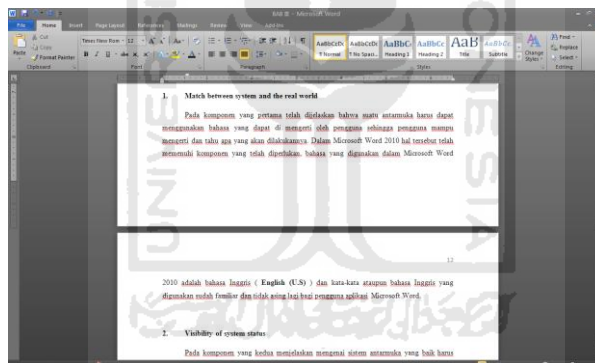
BAB III - Microsoft Word

File Home Insert Page Layout References Mailings Review View Add-Ins

Cut
Copy
Format Painter
Paste
Clipboard

Times New Roman 12
Font

Paragraph

AaBbCcDc ¶ Normal
AaBbCcDc ¶ No Spaci...
AaBbCc Heading 1
AaBbCc Heading 2
AaB Title
AaBbCc Subtitle
Change Styles
Styles

Find
Replace
Select
Editing

1. Match between system and the real world

Pada komponen yang pertama telah dijelaskan bahwa suatu antarmuka harus dapat menggunakan bahasa yang dapat di mengerti oleh pengguna sehingga pengguna mampu mengerti dan tahu apa yang akan dilakukannya. Dalam Microsoft Word 2010 hal tersebut telah memenuhi komponen yang telah diperlukan, bahasa yang digunakan dalam Microsoft Word

12

2010 adalah bahasa Inggris ( English (U.S) ) dan kata-kata ataupun bahasa Inggris yang digunakan sudah familiar dan tidak asing lagi bagi pengguna aplikasi Microsoft Word.

2. Visibility of system status

Pada komponen yang kedua menjelaskan mengenai sistem antarmuka yang baik harus